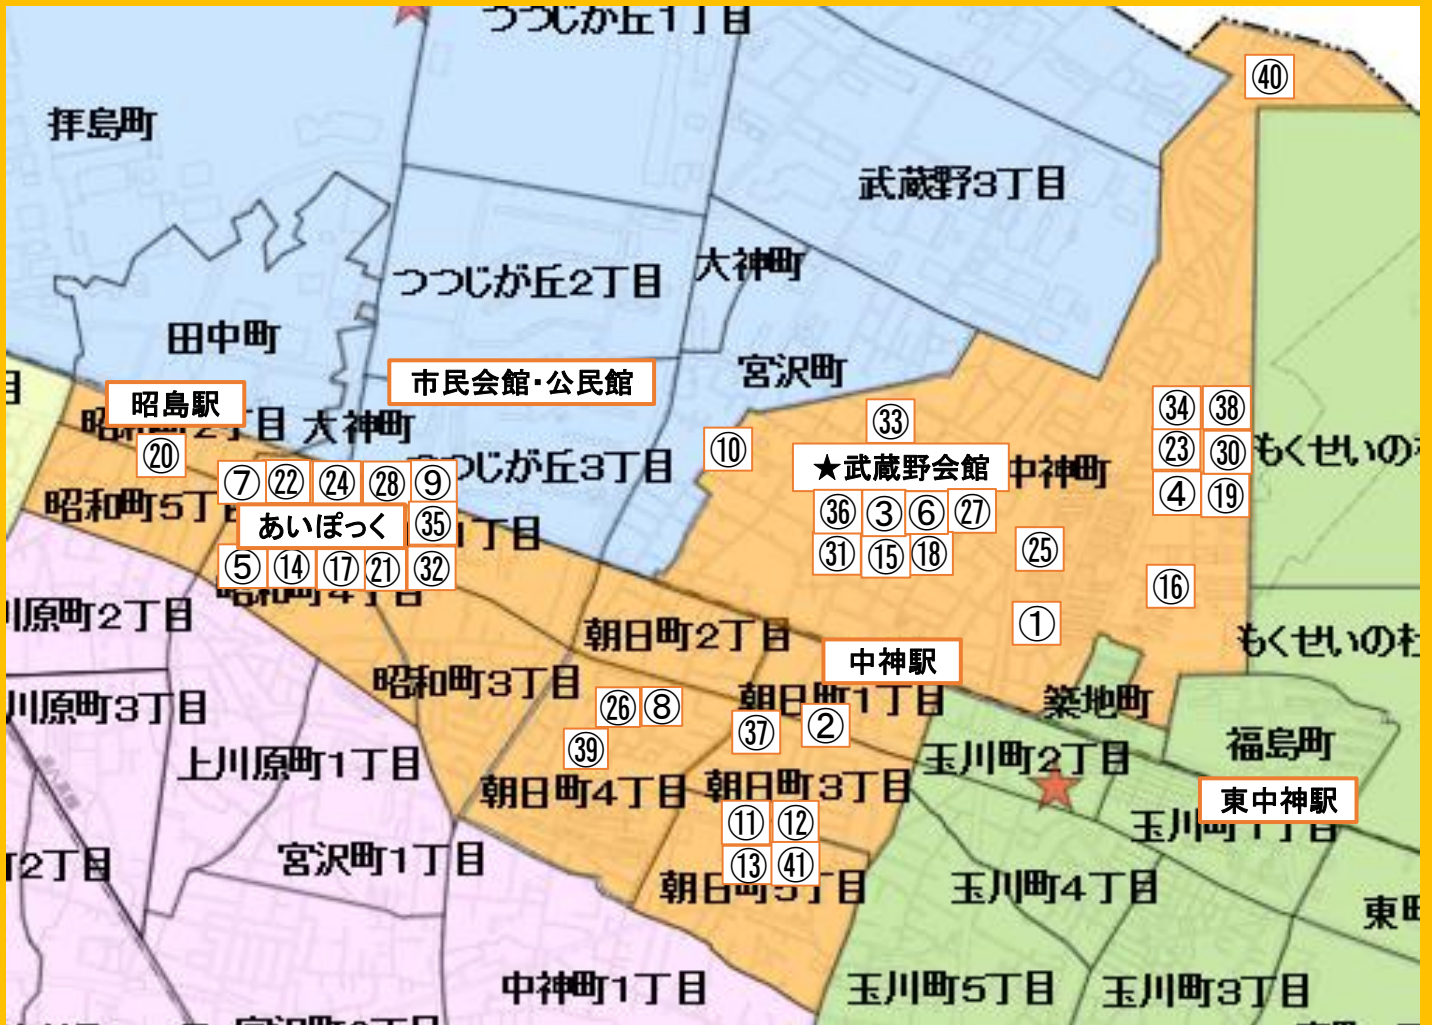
つつじが丘1丁目

㊵

拝島町

武蔵野3丁目

つつじが丘2丁目

大神町

田中町

宮沢町

昭島駅

市民会館・公民館

昭和町2丁目 大神町

⑳

つつじが丘3丁目

⑩

㉝

★武蔵野会館

中神町

㉞ ㊳

㉓ ㉚

④ ⑲

もくせいの杜

⑦ ㉒ ㉔ ㉘ ⑨

昭和町5丁目

あいぽっく

㉟

1丁目

㊱ ③ ⑥ ㉗

㉛ ⑮ ⑱

㉕

⑤ ⑭ ⑰ ㉑ ㉜

昭和町4丁目

⑯

川原町2丁目

朝日町2丁目

①

中神駅

もくせいの杜

昭和町3丁目

川原町3丁目

㉖ ⑧

朝日町1丁目

築地町

㊲ ②

㊴

上川原町1丁目

玉川町2丁目

福島町

朝日町4丁目 朝日町3丁目

東中神駅

⑪ ⑫

玉川町1丁目

2丁目

宮沢町1丁目

⑬ ㊶

朝日町5丁目

玉川町4丁目

東

中神町1丁目

玉川町5丁目

玉川町3丁目